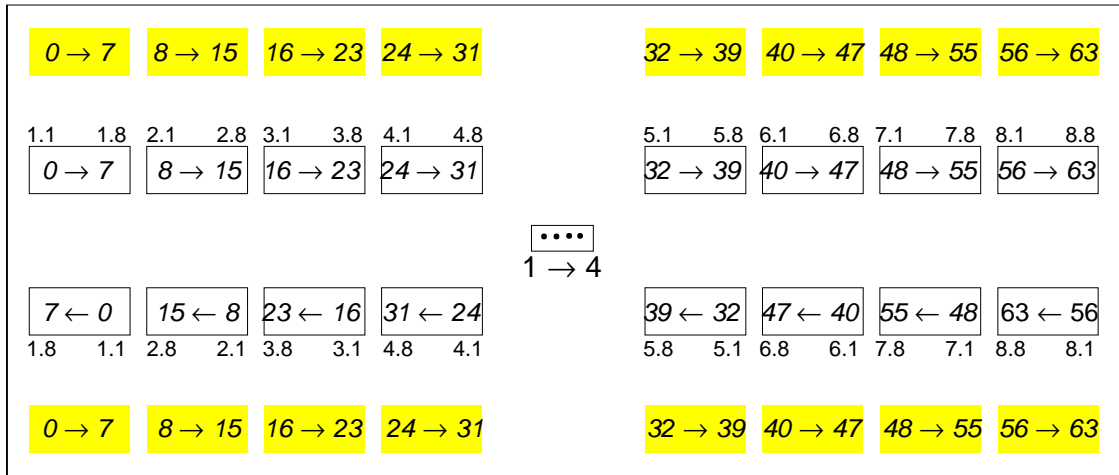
$0 \rightarrow 7$ $8 \rightarrow 15$ $16 \rightarrow 23$ $24 \rightarrow 31$ $32 \rightarrow 39$ $40 \rightarrow 47$ $48 \rightarrow 55$ $56 \rightarrow 63$

1.1 1.8 2.1 2.8 3.1 3.8 4.1 4.8 5.1 5.8 6.1 6.8 7.1 7.8 8.1 8.8

$0 \rightarrow 7$ $8 \rightarrow 15$ $16 \rightarrow 23$ $24 \rightarrow 31$ $32 \rightarrow 39$ $40 \rightarrow 47$ $48 \rightarrow 55$ $56 \rightarrow 63$

••••
$1 \rightarrow 4$

$7 \leftarrow 0$ $15 \leftarrow 8$ $23 \leftarrow 16$ $31 \leftarrow 24$ $39 \leftarrow 32$ $47 \leftarrow 40$ $55 \leftarrow 48$ $63 \leftarrow 56$

1.8 1.1 2.8 2.1 3.8 3.1 4.8 4.1 5.8 5.1 6.8 6.1 7.8 7.1 8.8 8.1

$0 \rightarrow 7$ $8 \rightarrow 15$ $16 \rightarrow 23$ $24 \rightarrow 31$ $32 \rightarrow 39$ $40 \rightarrow 47$ $48 \rightarrow 55$ $56 \rightarrow 63$